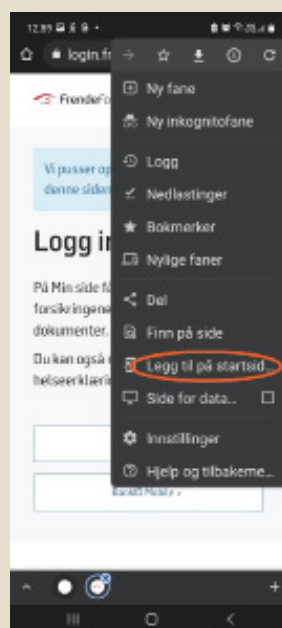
12:51

login.fr

Ny fane

Ny inkognitofane

Logg

Nedlastinger

Bokmerker

Nylige faner

Del

Finn på side

Legg til på startsid...

Side for data...

Innstillinger

Hjelp og tilbakeme...

Frende

Vi pusser op
denne siden

Logg i

På Min side f
forsikringene
dokumenter.

Du kan også
helseerklæri

BankID Mobil